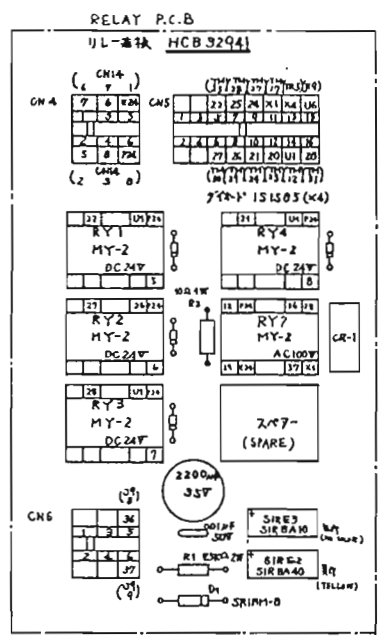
RELAY P.C.B

リレー基板 HCB 92941

( CN14 )
6 7 1

CN 4

7 6 X26
3 5
1
2 4
5 8 P26

(2 CN14 8)

CN5

22 25 26 X1 X4 U6
1 2 3 7 9 4 11 13
2 4 6 8 10 12 14 16
27 26 21 20 U1 23

ダイオード 1S1585 (×4)

22 U1 P26
RY1
MY-2
DC24V

RY4
MY-2
DC24V
8

10Ω 1W
R3

27 26 P24
RY2
MY-2
DC24V
6

18 P26 16 28
RY7
MY-2
AC100V
19 X26 37 X1

CR-1

28 X26
RY3
MY-2
DC24V
7

スペアー
(SPARE)

2200μF
35V

CN6

36
1 3 5
2 4 6
37

0.01μF
50V

R1 15KΩ 2W

SIRE3
SIRBA10

SIRE2
SIRBA40

(YELLOW)

D1
SR1MM-B